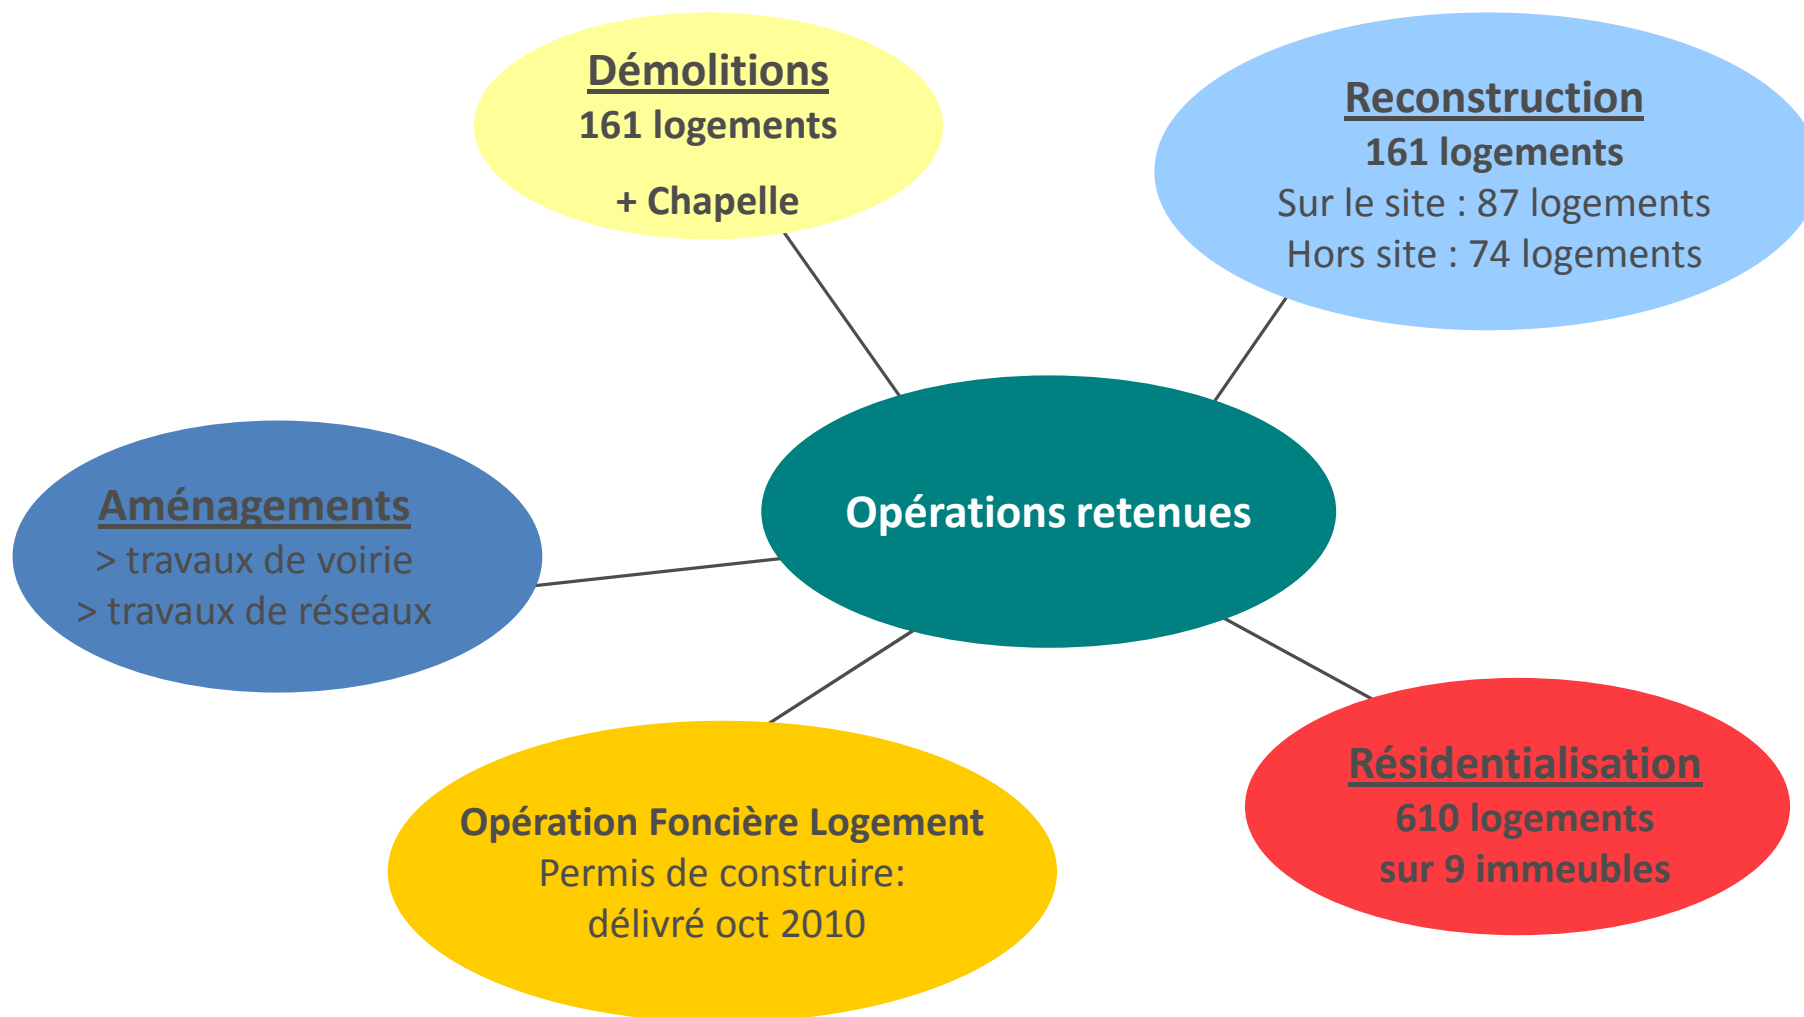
Démolitions
161 logements
+ Chapelle

Reconstruction
161 logements
Sur le site : 87 logements
Hors site : 74 logements

Aménagements
> travaux de voirie
> travaux de réseaux

Opérations retenues

Opération Foncière Logement
Permis de construire:
délivré oct 2010

Résidentialisation
610 logements
sur 9 immeubles